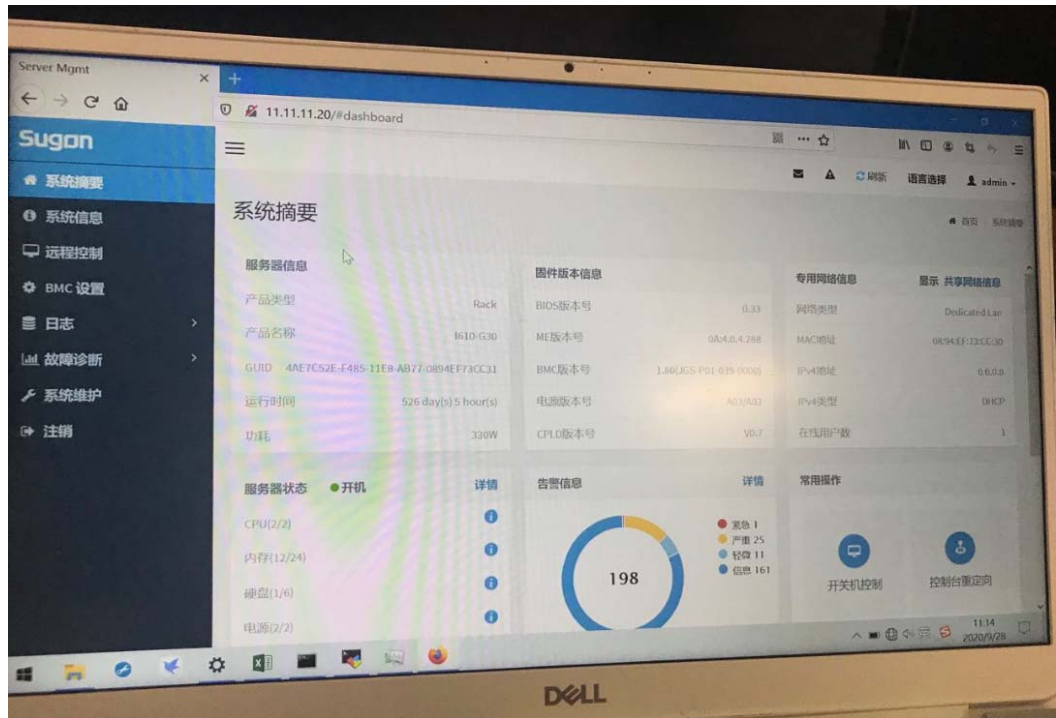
Server Mgmt ×
+
11.11.11.20/#dashboard
Sugon
系统摘要
系统信息
远程控制
BMC 设置
日志
故障诊断
系统维护
注销
刷新 语言选择 admin
系统摘要
首页 系统摘要
服务器信息
产品类型 Rack
产品名称 I610-G30
GUID 4AE7C52E-F485-11E8-AB77-0894EF73CC31
运行时间 526 day(s) 5 hour(s)
功耗 330W
固件版本信息
BIOS版本号 0.33
ME版本号 0A:4.0.4.288
BMC版本号 1.80(JGS-P01-035-0000)
电源版本号 A03/A03
CPLD版本号 V0.7
专用网络信息
显示 共享网络信息
网络类型 Dedicated Lan
MAC地址 08:94:EF:73:CC:30
IPv4地址 0.0.0.0
IPv4类型 DHCP
在线用户数 1
服务器状态 开机 详情
CPU(2/2)
内存(12/24)
硬盘(1/6)
电源(2/2)
告警信息 详情
198
紧急 1
严重 25
轻微 11
信息 161
常用操作
开关机控制
控制台重定向
11:14
2020/9/28
DELL